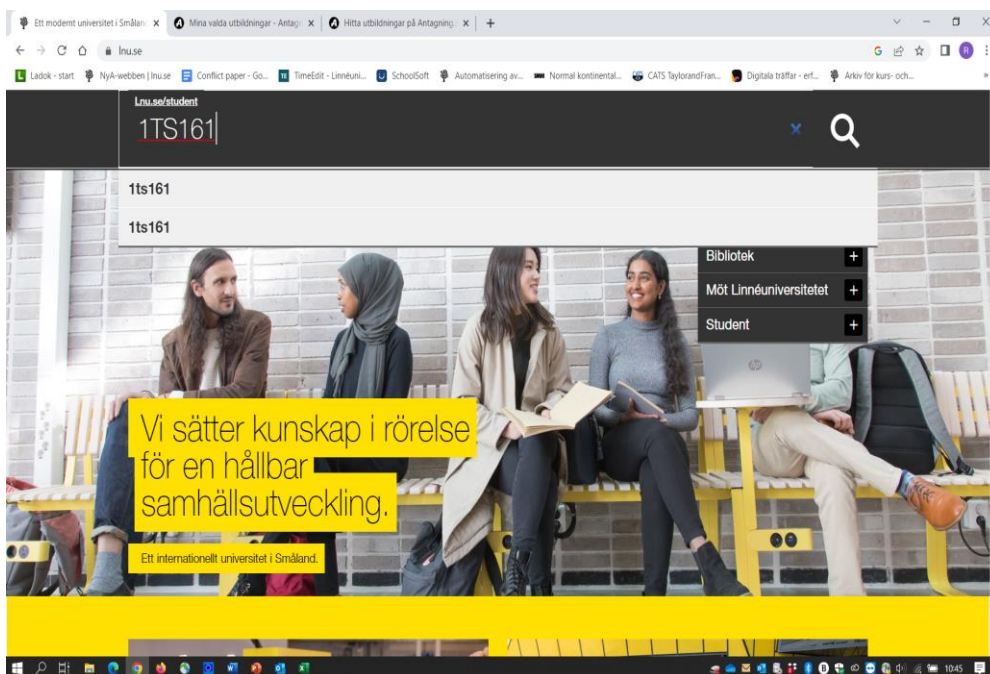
Ett modernt universitet i Smålan ×
Mina valda utbildningar - Antag ×
Hitta utbildningar på Antagning ×
+

lnu.se

L Ladok - start
NyA-webben | lnu.se
Conflict paper - Go...
TimeEdit - Linnéuni...
SchoolSoft
Automatisering av...
Normal kontinental...
CATS TaylorandFran...
Digitala träffar - erf...
Arkiv för kurs- och...

Lnu.se/student
1TS161
×

1ts161
1ts161

Bibliotek +
Möt Linnéuniversitetet +
Student +

Vi sätter kunskap i rörelse för en hållbar samhällsutveckling.

Ett internationellt universitet i Småland.

10:45